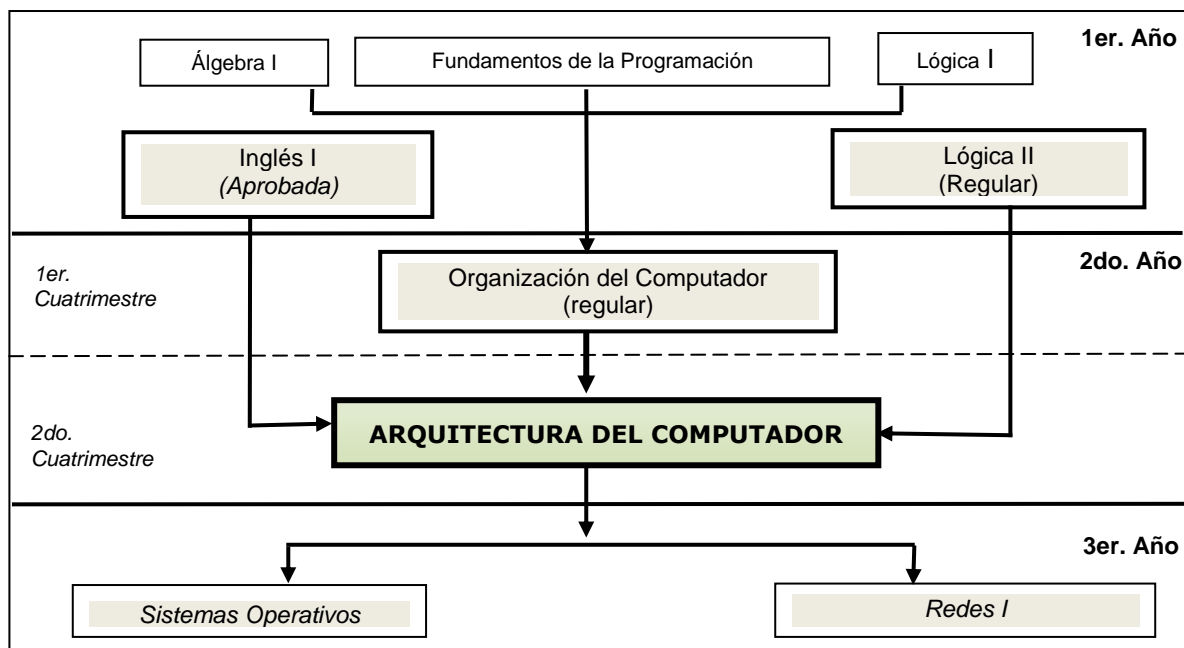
1er. Año

Álgebra I

Fundamentos de la Programación

Lógica I

Inglés I
(Aprobada)

Lógica II
(Regular)

2do. Año

1er.
Cuatrimestre

Organización del Computador
(regular)

2do.
Cuatrimestre

ARQUITECTURA DEL COMPUTADOR

3er. Año

Sistemas Operativos

Redes I